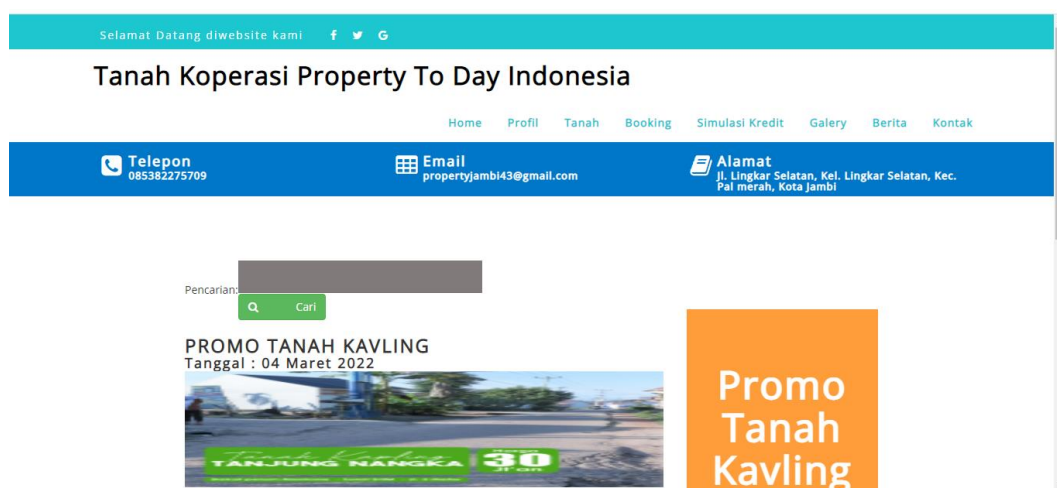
Selamat Datang diwebsite kami f G

Tanah Koperasi Property To Day Indonesia

Home Profil Tanah Booking Simulasi Kredit Galery Berita Kontak

Telepon
085382275709

Email
propertyjambi43@gmail.com

Alamat
Jl. Lingkar Selatan, Kel. Lingkar Selatan, Kec. Pal merah, Kota Jambi

Pencarian:

Cari

PROMO TANAH KAVLING
Tanggal : 04 Maret 2022

Tanah Kavling
TANJUNG NANGKA
30
Jt'an
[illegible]

Promo Tanah Kavling